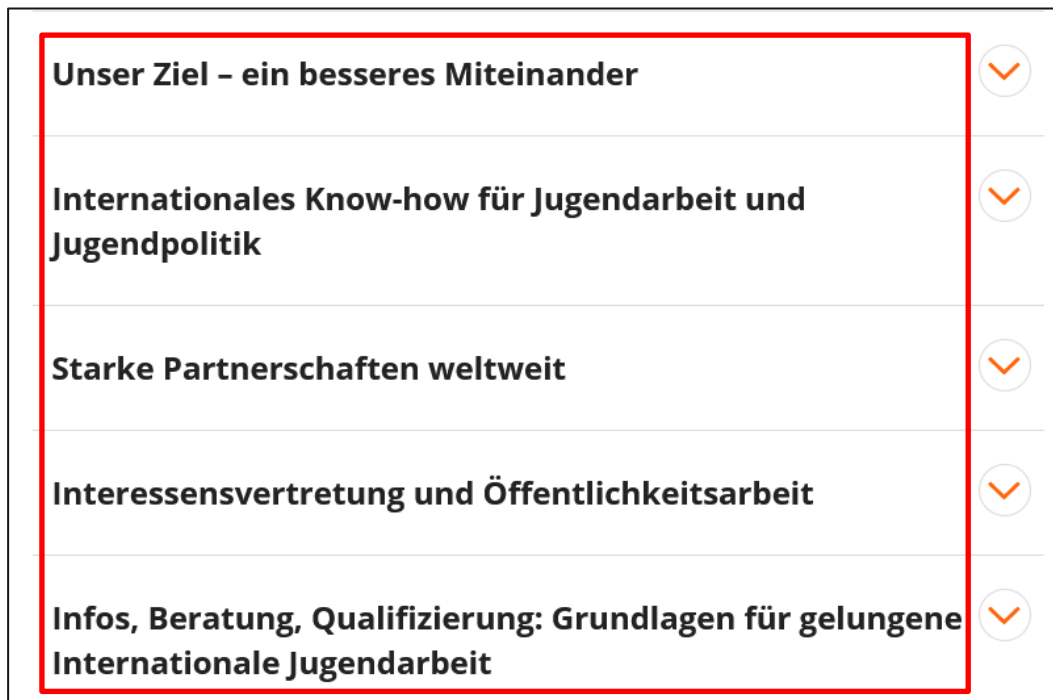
Unser Ziel – ein besseres Miteinander

Internationales Know-how für Jugendarbeit und Jugendpolitik

Starke Partnerschaften weltweit

Interessensvertretung und Öffentlichkeitsarbeit

Infos, Beratung, Qualifizierung: Grundlagen für gelungene Internationale Jugendarbeit